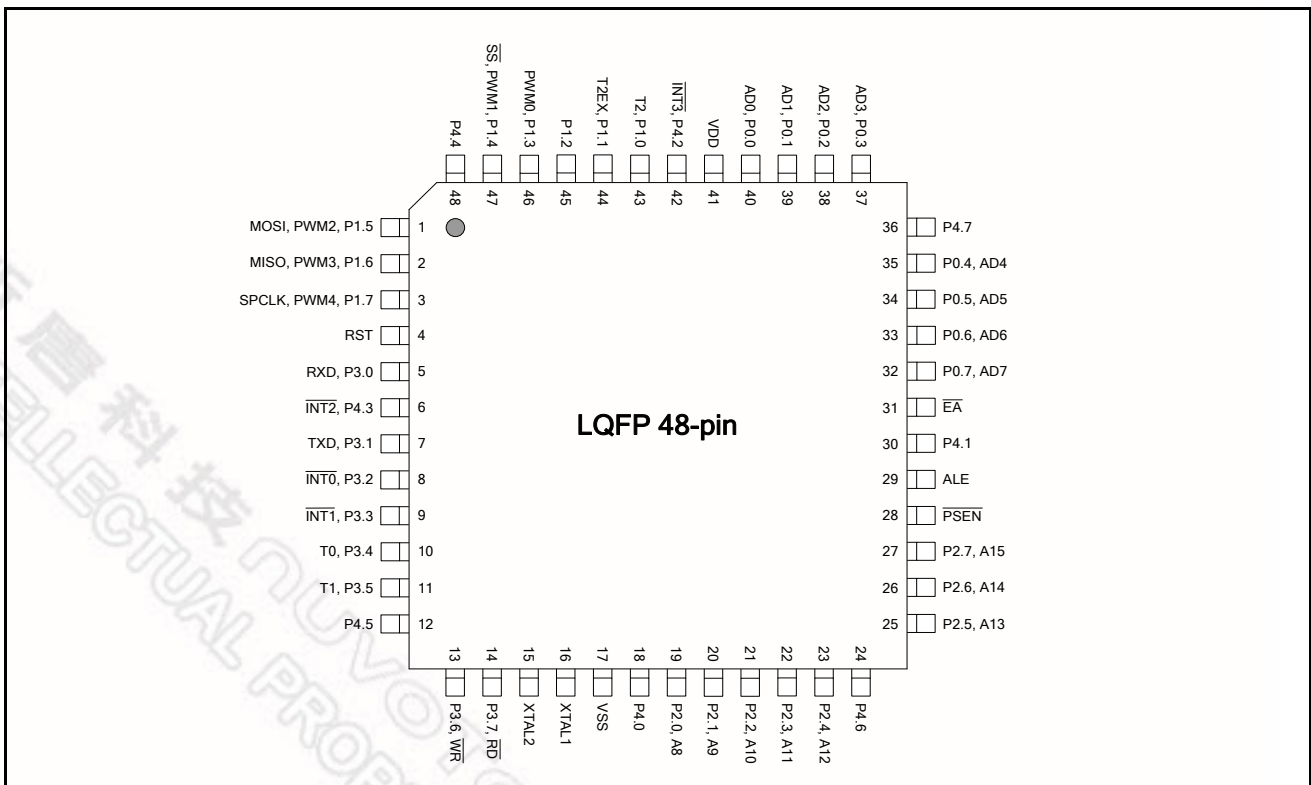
P4.4 48
$\overline{SS}$, PWM1, P1.4 47
PWM0, P1.3 46
P1.2 45
T2EX, P1.1 44
T2, P1.0 43
$\overline{INT3}$, P4.2 42
VDD 41
AD0, P0.0 40
AD1, P0.1 39
AD2, P0.2 38
AD3, P0.3 37

MOSI, PWM2, P1.5 1
MISO, PWM3, P1.6 2
SPCLK, PWM4, P1.7 3
RST 4
RXD, P3.0 5
$\overline{INT2}$, P4.3 6
TXD, P3.1 7
$\overline{INT0}$, P3.2 8
$\overline{INT1}$, P3.3 9
T0, P3.4 10
T1, P3.5 11
P4.5 12

LQFP 48-pin

36 P4.7
35 P0.4, AD4
34 P0.5, AD5
33 P0.6, AD6
32 P0.7, AD7
31 $\overline{EA}$
30 P4.1
29 ALE
28 $\overline{PSEN}$
27 P2.7, A15
26 P2.6, A14
25 P2.5, A13

13 P3.6, $\overline{WR}$
14 P3.7, $\overline{RD}$
15 XTAL2
16 XTAL1
17 VSS
18 P4.0
19 P2.0, A8
20 P2.1, A9
21 P2.2, A10
22 P2.3, A11
23 P2.4, A12
24 P4.6